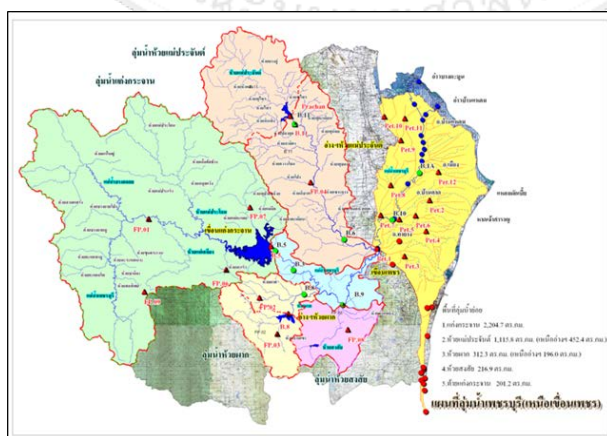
ลุ่มน้ำห้วยแม่ประจันต์

ลุ่มน้ำแก่งกระจาน

ลุ่มน้ำห้วยแพรก

ลุ่มน้ำห้วยสงสัย

FP.01

FP.07

FP.06

FP.03

FP.02

FP.05

FP.04

B.5

B.8

B.9

B.10

Pet.1

Pet.2

Pet.3

Pet.4

Pet.5

Pet.6

Pet.9

Pet.10

Pet.11

Pet.12

Prachan

เขื่อนแก่งกระจาน

เขื่อนเพชร

อ่างเก็บน้ำแม่ประจันต์

พื้นที่ลุ่มน้ำย่อย

1.แก่งกระจาน 2,204.7 ตร.กม.

2.ห้วยแม่ประจันต์ 1,113.8 ตร.กม. (เหนืออ่าง 452.4 ตร.กม.)

3.ห้วยแพรก 312.3 ตร.กม. (เหนืออ่าง 196.0 ตร.กม.)

4.ห้วยสงสัย 216.9 ตร.กม.

5.ท้ายแก่งกระจาน 201.2 ตร.กม.

แผนที่ลุ่มน้ำเพชรบุรี(เหนือเขื่อนเพชร)